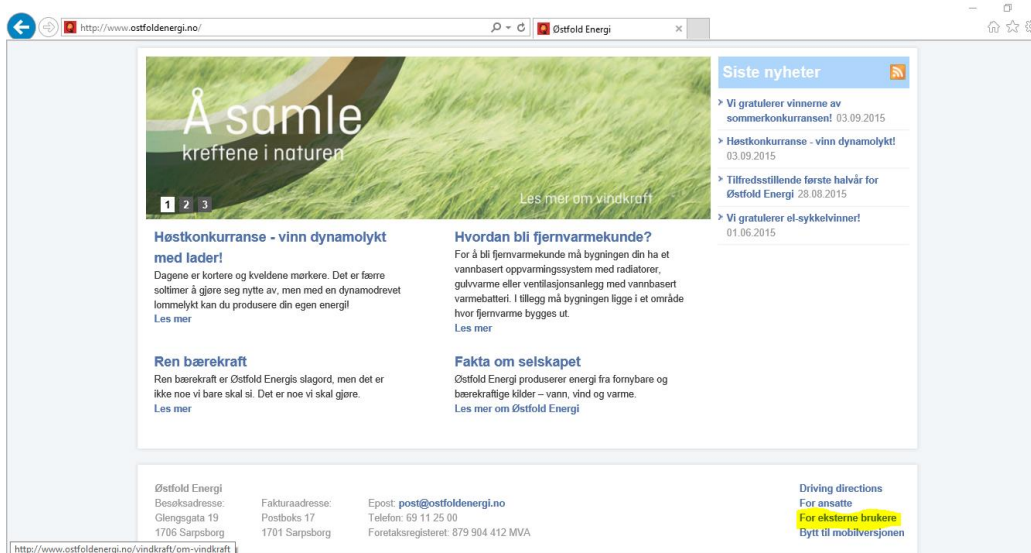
http://www.ostfoldenergi.no/

Østfold Energi

Å samle
kreftene i naturen

1 2 3

Les mer om vindkraft

Siste nyheter

Vi gratulerer vinnerne av sommerkonkurransen! 03.09.2015

Høstkonkurranse - vinn dynamolykt! 03.09.2015

Tilfredsstillende første halvår for Østfold Energi 28.08.2015

Vi gratulerer el-sykkelvinner! 01.06.2015

Høstkonkurranse - vinn dynamolykt med lader!

Dagene er kortere og kveldene mørkere. Det er færre soltimer å gjøre seg nytte av, men med en dynamodrevet lommelykt kan du produsere din egen energi!
Les mer

Hvordan bli fjernvarmekunde?

For å bli fjernvarmekunde må bygningen din ha et vannbasert oppvarmingssystem med radiatorer, gulvvarme eller ventilasjonsanlegg med vannbasert varmebatteri. I tillegg må bygningen ligge i et område hvor fjernvarme bygges ut.
Les mer

Ren bærekraft

Ren bærekraft er Østfold Energis slagord, men det er ikke noe vi bare skal si. Det er noe vi skal gjøre.
Les mer

Fakta om selskapet

Østfold Energi produserer energi fra fornybare og bærekraftige kilder – vann, vind og varme.
Les mer om Østfold Energi

Østfold Energi
Besøksadresse:
Glengsgata 19
1706 Sarpsborg

Fakturaadresse:
Postboks 17
1701 Sarpsborg

Epost: post@ostfoldenergi.no
Telefon: 69 11 25 00
Foretaksregisteret: 879 904 412 MVA

Driving directions
For ansatte
For eksterne brukere
Bytt til mobilversjonen

http://www.ostfoldenergi.no/vindkraft/om-vindkraft